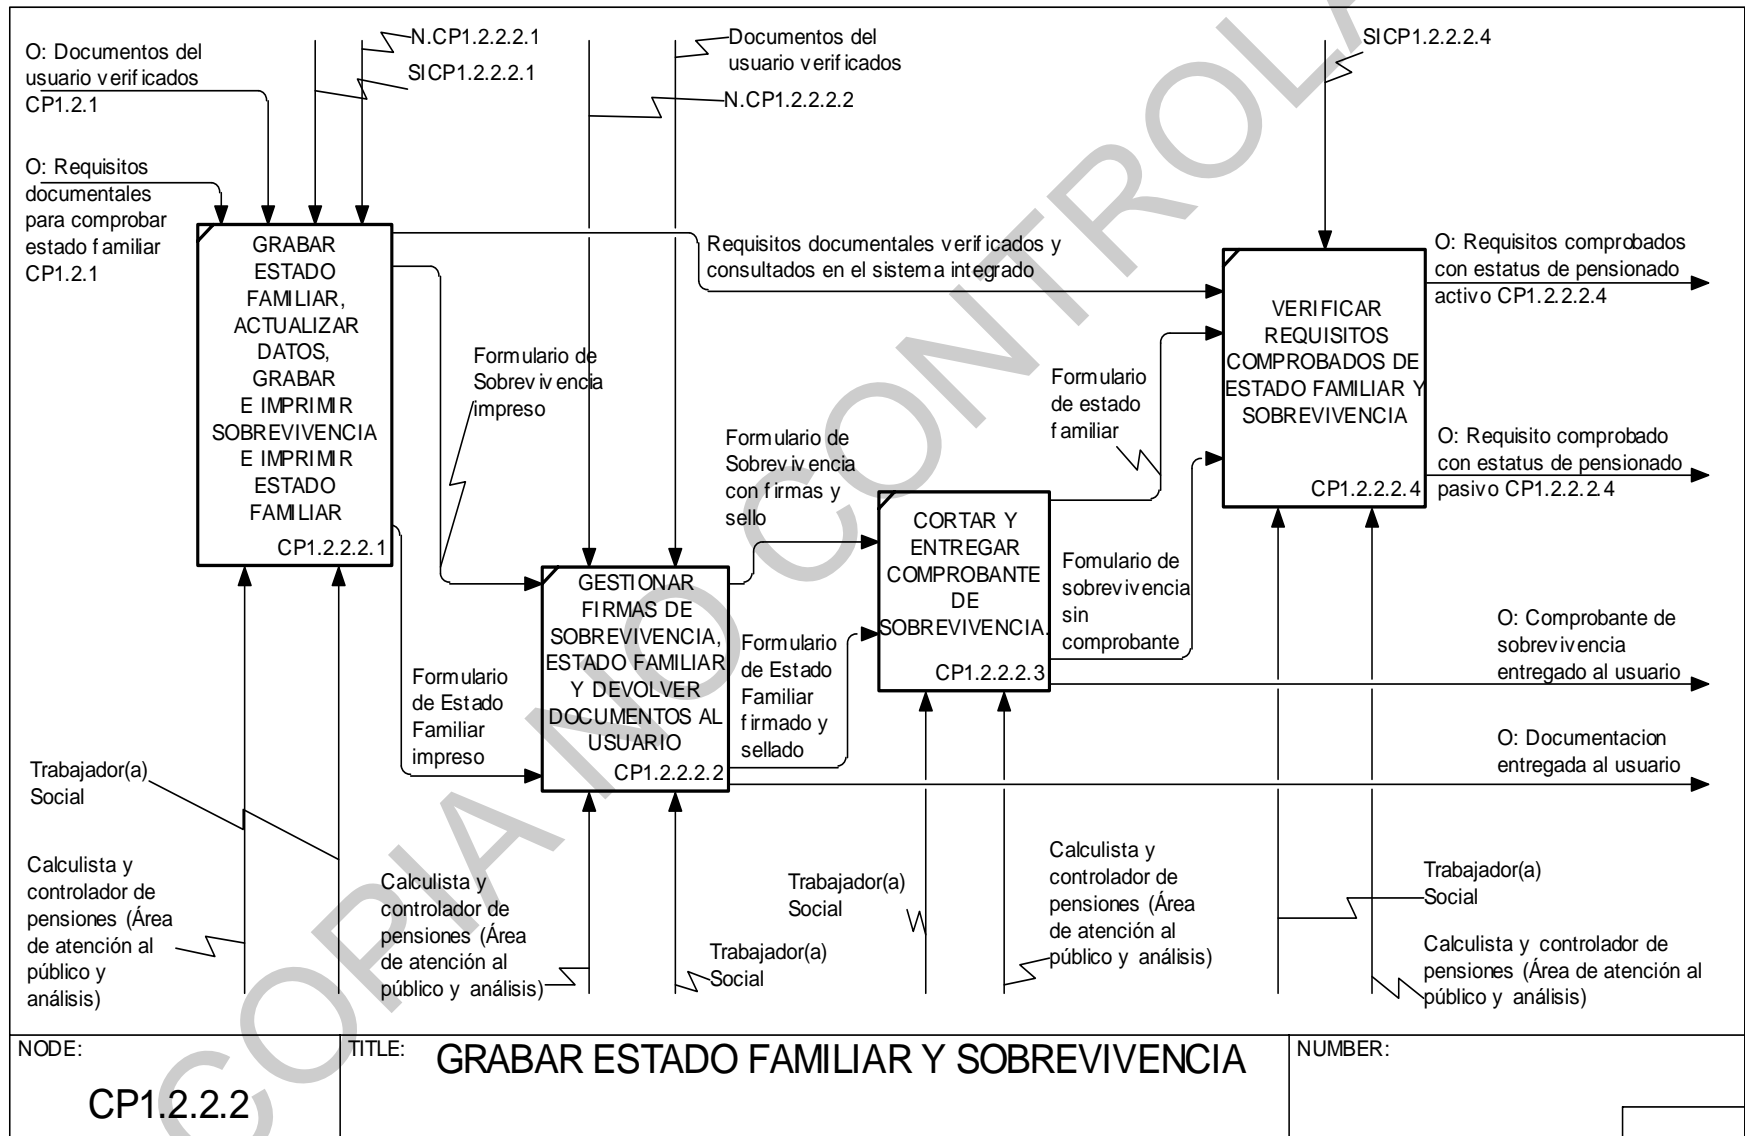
O: Documentos del usuario verificados CP1.2.1

N.CP1.2.2.2.1

SICP1.2.2.2.1

Documentos del usuario verificados

N.CP1.2.2.2.2

SICP1.2.2.2.4

O: Requisitos documentales para comprobar estado familiar CP1.2.1

GRABAR ESTADO FAMILIAR, ACTUALIZAR DATOS, GRABAR E IMPRIMIR SOBREVIVENCIA E IMPRIMIR ESTADO FAMILIAR

CP1.2.2.2.1

Requisitos documentales verificados y consultados en el sistema integrado

O: Requisitos comprobados con estatus de pensionado activo CP1.2.2.2.4

VERIFICAR REQUISITOS COMPROBADOS DE ESTADO FAMILIAR Y SOBREVIVENCIA

CP1.2.2.2.4

O: Requisito comprobado con estatus de pensionado pasivo CP1.2.2.2.4

Formulario de Sobrevivencia impreso

Formulario de estado familiar

Formulario de Sobrevivencia con firmas y sello

CORTAR Y ENTREGAR COMPROBANTE DE SOBREVIVENCIA.

CP1.2.2.2.3

Fomulario de sobrevivencia sin comprobante

GESTIONAR FIRMAS DE SOBREVIVENCIA, ESTADO FAMILIAR Y DEVOLVER DOCUMENTOS AL USUARIO

CP1.2.2.2.2

Formulario de Estado Familiar impreso

Formulario de Estado Familiar firmado y sellado

O: Comprobante de sobrevivencia entregado al usuario

O: Documentacion entregada al usuario

Trabajador(a) Social

Calculista y controlador de pensiones (Área de atención al público y análisis)

Calculista y controlador de pensiones (Área de atención al público y análisis)

Trabajador(a) Social

Trabajador(a) Social

Calculista y controlador de pensiones (Área de atención al público y análisis)

Trabajador(a) Social

Calculista y controlador de pensiones (Área de atención al público y análisis)

NODE:
CP1.2.2.2

TITLE:
GRABAR ESTADO FAMILIAR Y SOBREVIVENCIA

NUMBER:

COPIA NO CONTROLADA